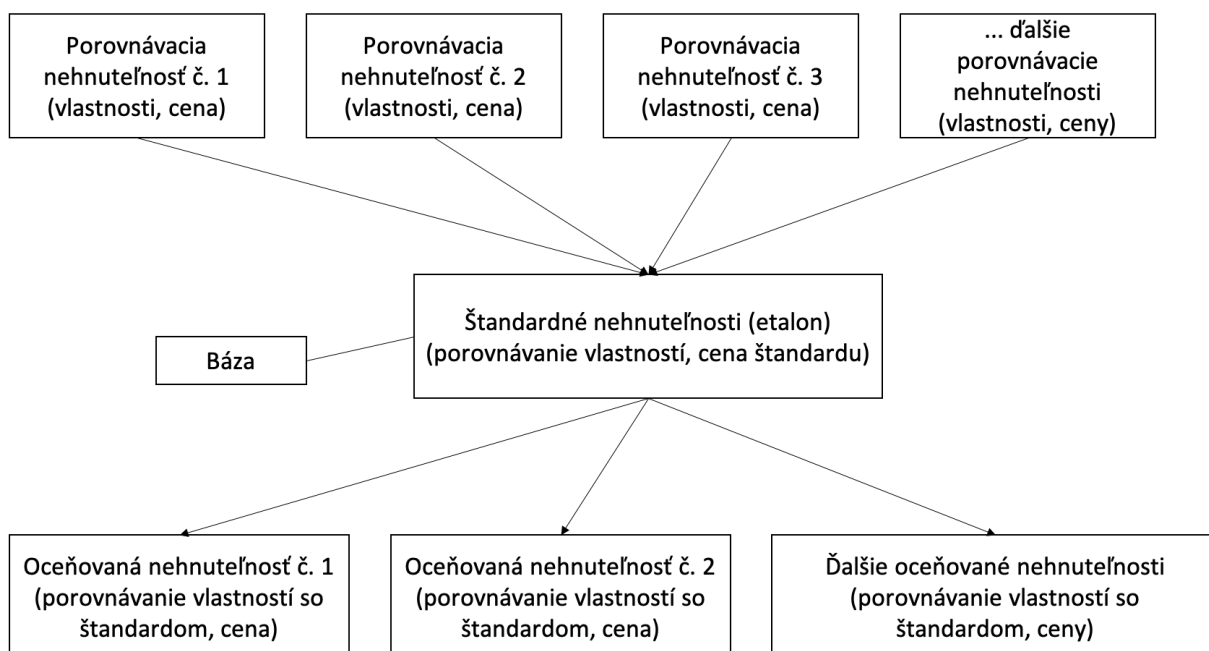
Porovnávacia nehnuteľnosť č. 1 (vlastnosti, cena)

Porovnávacia nehnuteľnosť č. 2 (vlastnosti, cena)

Porovnávacia nehnuteľnosť č. 3 (vlastnosti, cena)

... ďalšie porovnávacie nehnuteľnosti (vlastnosti, ceny)

Báza

Štandardné nehnuteľnosti (etalon) (porovnávanie vlastností, cena štandardu)

Oceňovaná nehnuteľnosť č. 1 (porovnávanie vlastností so štandardom, cena)

Oceňovaná nehnuteľnosť č. 2 (porovnávanie vlastností so štandardom, cena)

Ďalšie oceňované nehnuteľnosti (porovnávanie vlastností so štandardom, ceny)